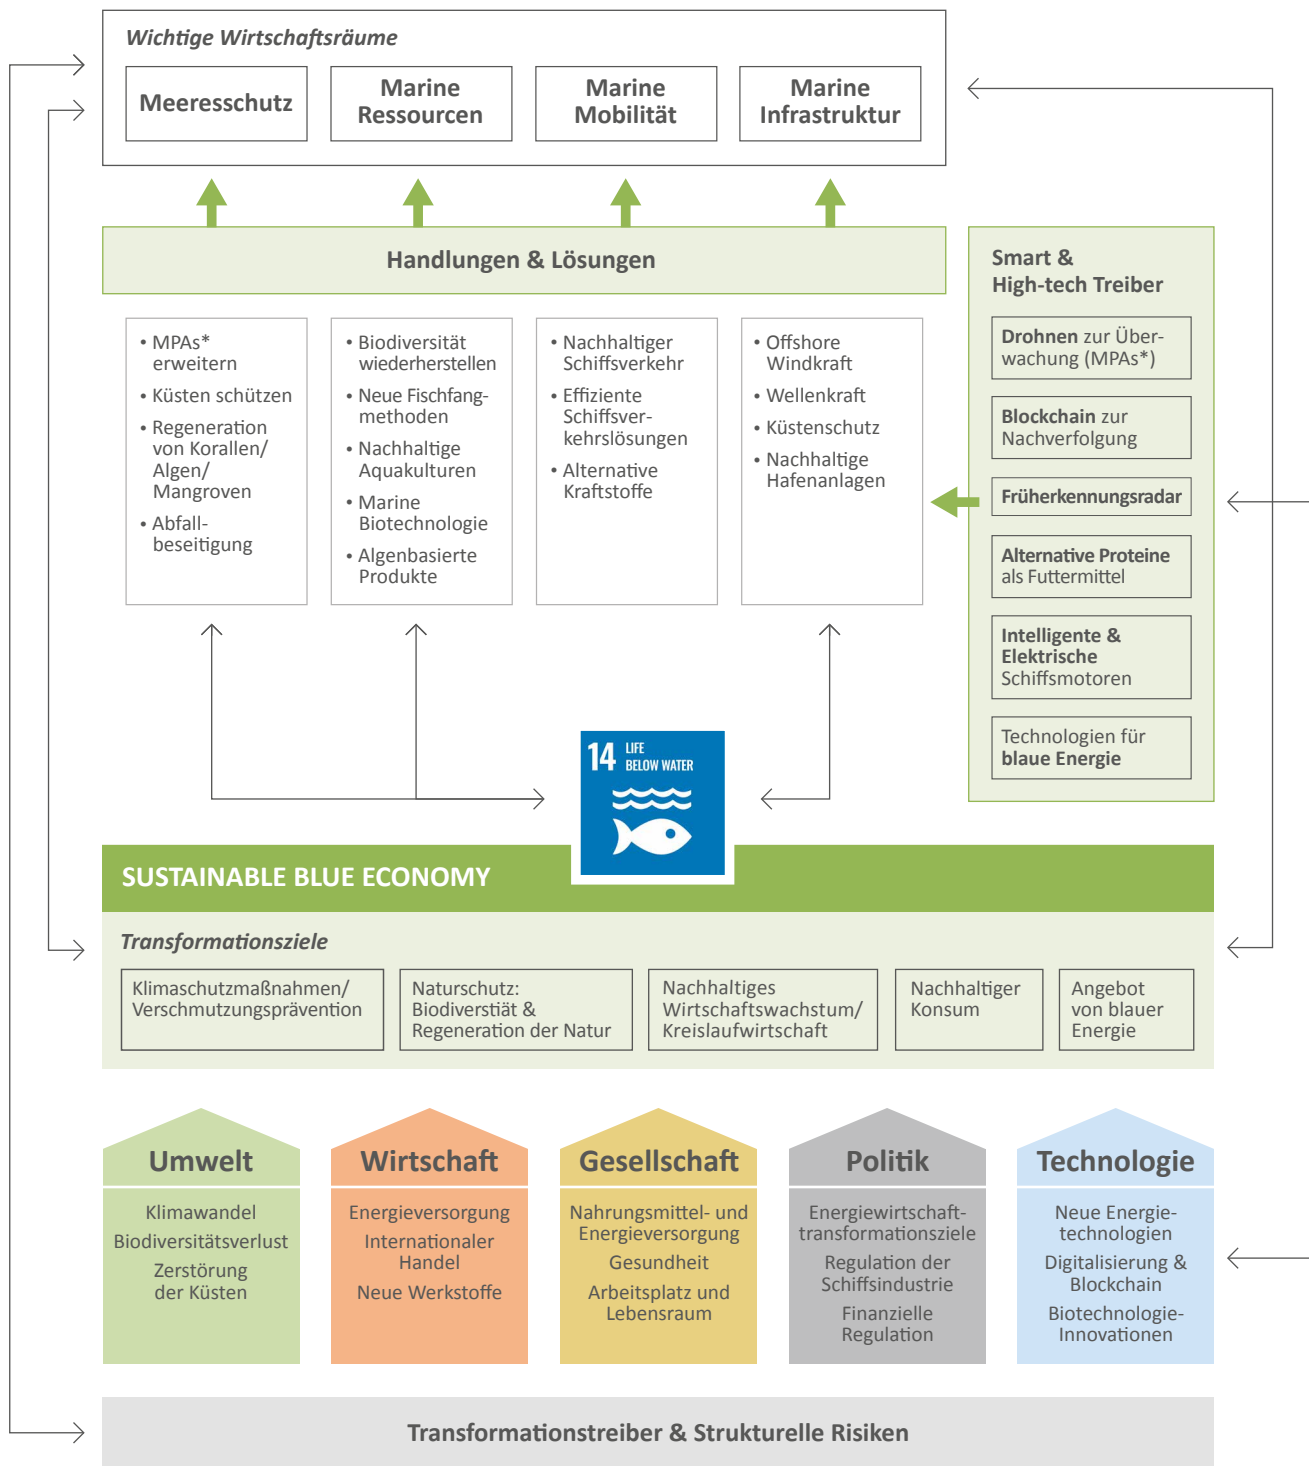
Wichtige Wirtschaftsräume

Meeresschutz

Marine Ressourcen

Marine Mobilität

Marine Infrastruktur

Handlungen & Lösungen

• MPAs* erweitern
• Küsten schützen
• Regeneration von Korallen/ Algen/ Mangroven
• Abfallbeseitigung

• Biodiversität wiederherstellen
• Neue Fischfangmethoden
• Nachhaltige Aquakulturen
• Marine Biotechnologie
• Algenbasierte Produkte

• Nachhaltiger Schiffsverkehr
• Effiziente Schiffsverkehrslösungen
• Alternative Kraftstoffe

• Offshore Windkraft
• Wellenkraft
• Küstenschutz
• Nachhaltige Hafenanlagen

Smart & High-tech Treiber

Drohnen zur Überwachung (MPAs*)

Blockchain zur Nachverfolgung

Früherkennungsradar

Alternative Proteine als Futtermittel

Intelligente & Elektrische Schiffsmotoren

Technologien für blaue Energie

14 LIFE BELOW WATER

SUSTAINABLE BLUE ECONOMY

Transformationsziele

Klimaschutzmaßnahmen/ Verschmutzungsprävention

Naturschutz: Biodiverstiät & Regeneration der Natur

Nachhaltiges Wirtschaftswachstum/ Kreislaufwirtschaft

Nachhaltiger Konsum

Angebot von blauer Energie

Umwelt
Klimawandel
Biodiversitätsverlust
Zerstörung der Küsten

Wirtschaft
Energieversorgung
Internationaler Handel
Neue Werkstoffe

Gesellschaft
Nahrungsmittel- und Energieversorgung
Gesundheit
Arbeitsplatz und Lebensraum

Politik
Energiewirtschafttransformationsziele
Regulation der Schiffsindustrie
Finanzielle Regulation

Technologie
Neue Energietechnologien
Digitalisierung & Blockchain
Biotechnologie-Innovationen

Transformationstreiber & Strukturelle Risiken